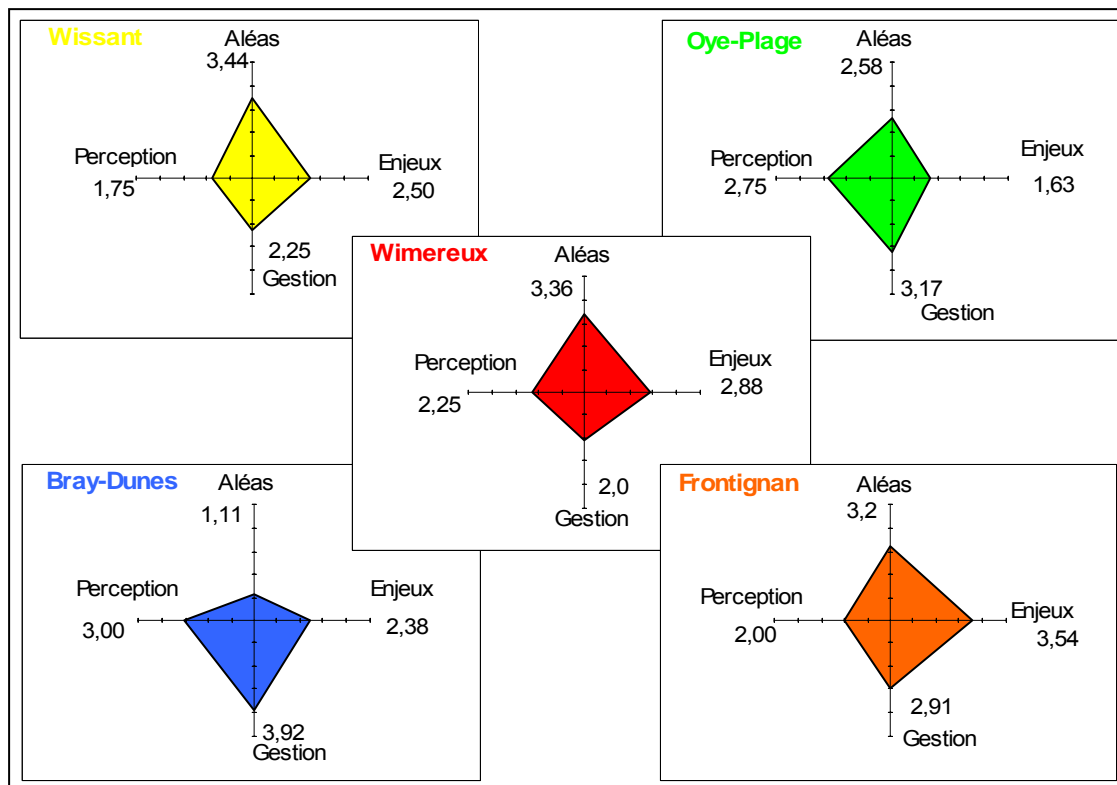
Wissant
Aléas
3,44
Perception
1,75
Enjeux
2,50
2,25
Gestion

Oye-Plage
Aléas
2,58
Perception
2,75
Enjeux
1,63
3,17
Gestion

Wimereux
Aléas
3,36
Perception
2,25
Enjeux
2,88
2,0
Gestion

Bray-Dunes
Aléas
1,11
Perception
3,00
Enjeux
2,38
3,92
Gestion

Frontignan
Aléas
3,2
Perception
2,00
Enjeux
3,54
2,91
Gestion